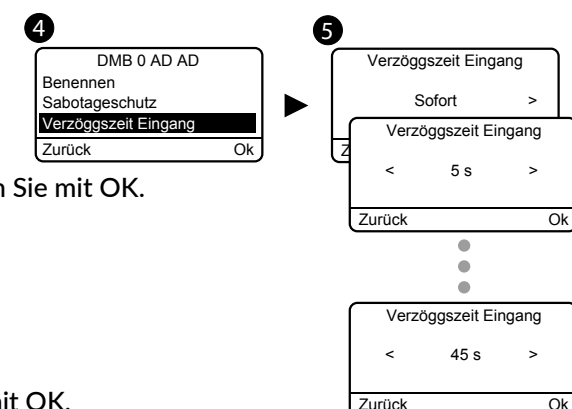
4
DMB 0 AD AD
Benennen
Sabotageschutz
Verzöggszeit Eingang
Zurück Ok

n Sie mit OK.

5
Verzöggszeit Eingang
Sofort >
Z

Verzöggszeit Eingang
< 5 s >
Zurück Ok

Verzöggszeit Eingang
< 45 s >
Zurück Ok

nit OK.